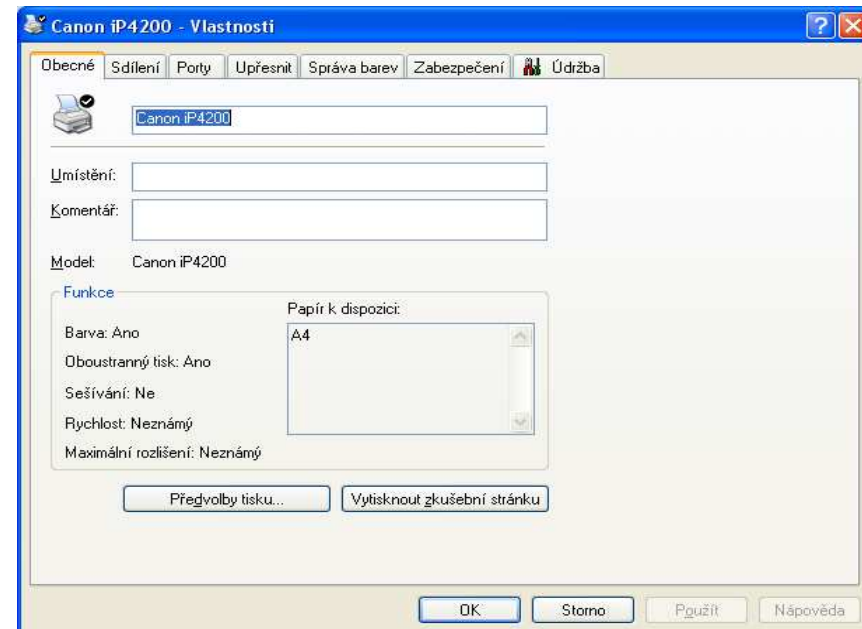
Canon iP4200 - Vlastnosti

Obecné | Sdílení | Porty | Upřesnit | Správa barev | Zabezpečení | Údržba

Canon iP4200

Umístění:

Komentář:

Model: Canon iP4200

Funkce

Barva: Ano

Oboustranný tisk: Ano

Sešívání: Ne

Rychlost: Neznámý

Maximální rozlišení: Neznámý

Papír k dispozici:

A4

Předvolby tisku...

Vytisknout zkušební stránku

OK

Storno

Použít

Nápověda